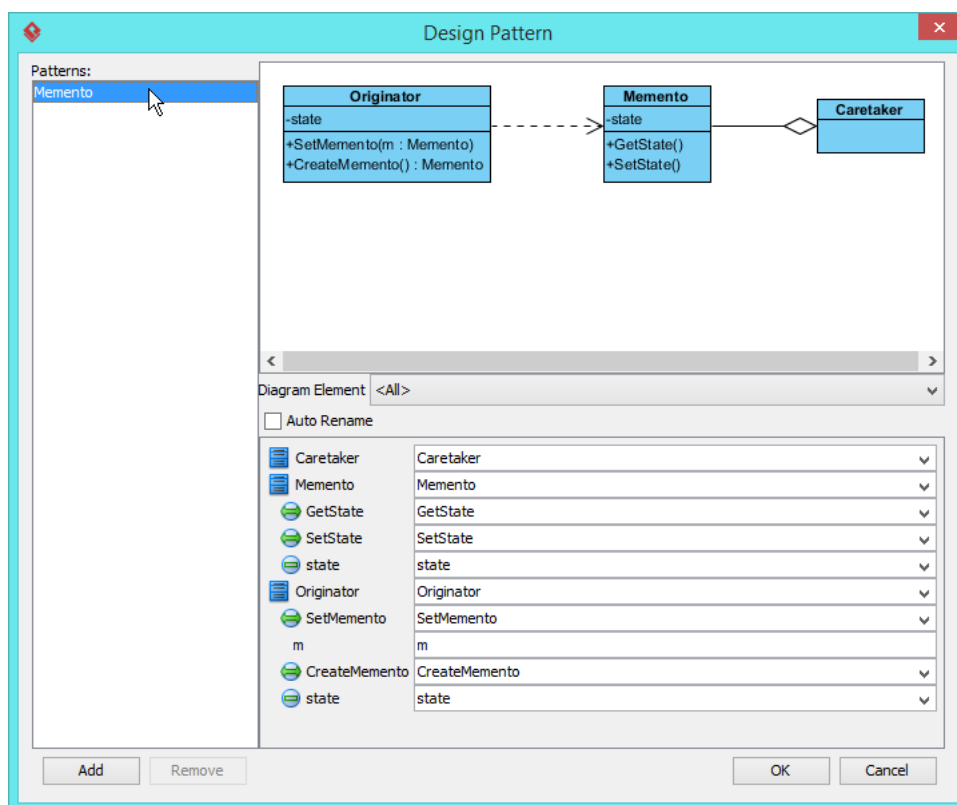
Design Pattern

Patterns:
Memento

Originator
-state
+SetMemento(m : Memento)
+CreateMemento() : Memento

Memento
-state
+GetState()
+SetState()

Caretaker

Diagram Element <All>

Auto Rename

| | |
|---|---|
| Caretaker | Caretaker |
| Memento | Memento |
| GetState | GetState |
| SetState | SetState |
| state | state |
| Originator | Originator |
| SetMemento | SetMemento |
| m | m |
| CreateMemento | CreateMemento |
| state | state |

Add
Remove
OK
Cancel